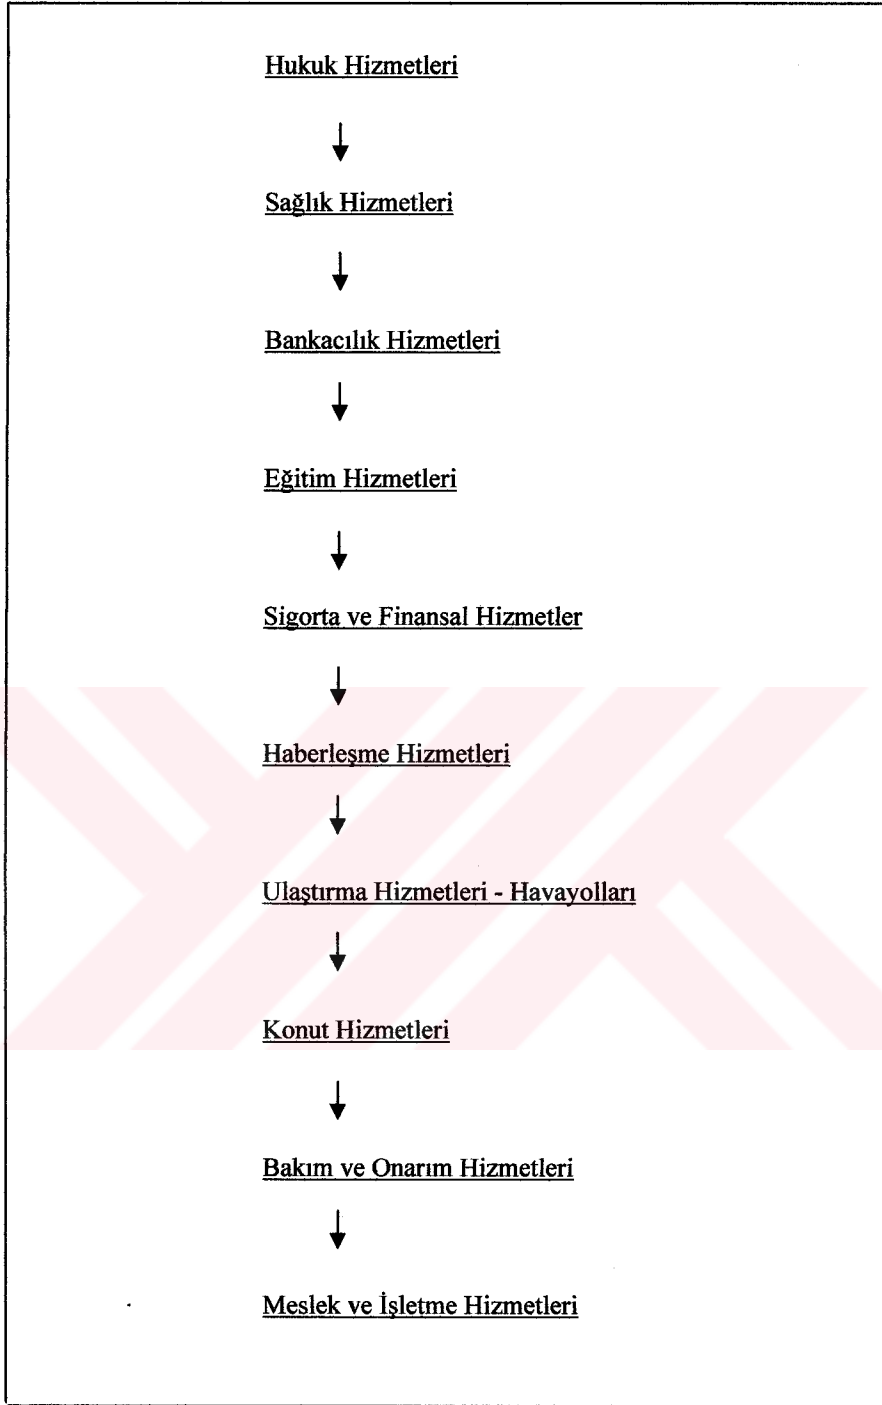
Hukuk Hizmetleri

↓

Sağlık Hizmetleri

↓

Bankacılık Hizmetleri

↓

Eğitim Hizmetleri

↓

Sigorta ve Finansal Hizmetler

↓

Haberleşme Hizmetleri

↓

Ulaştırma Hizmetleri - Havayolları

↓

Konut Hizmetleri

↓

Bakım ve Onarım Hizmetleri

↓

Meslek ve İşletme Hizmetleri